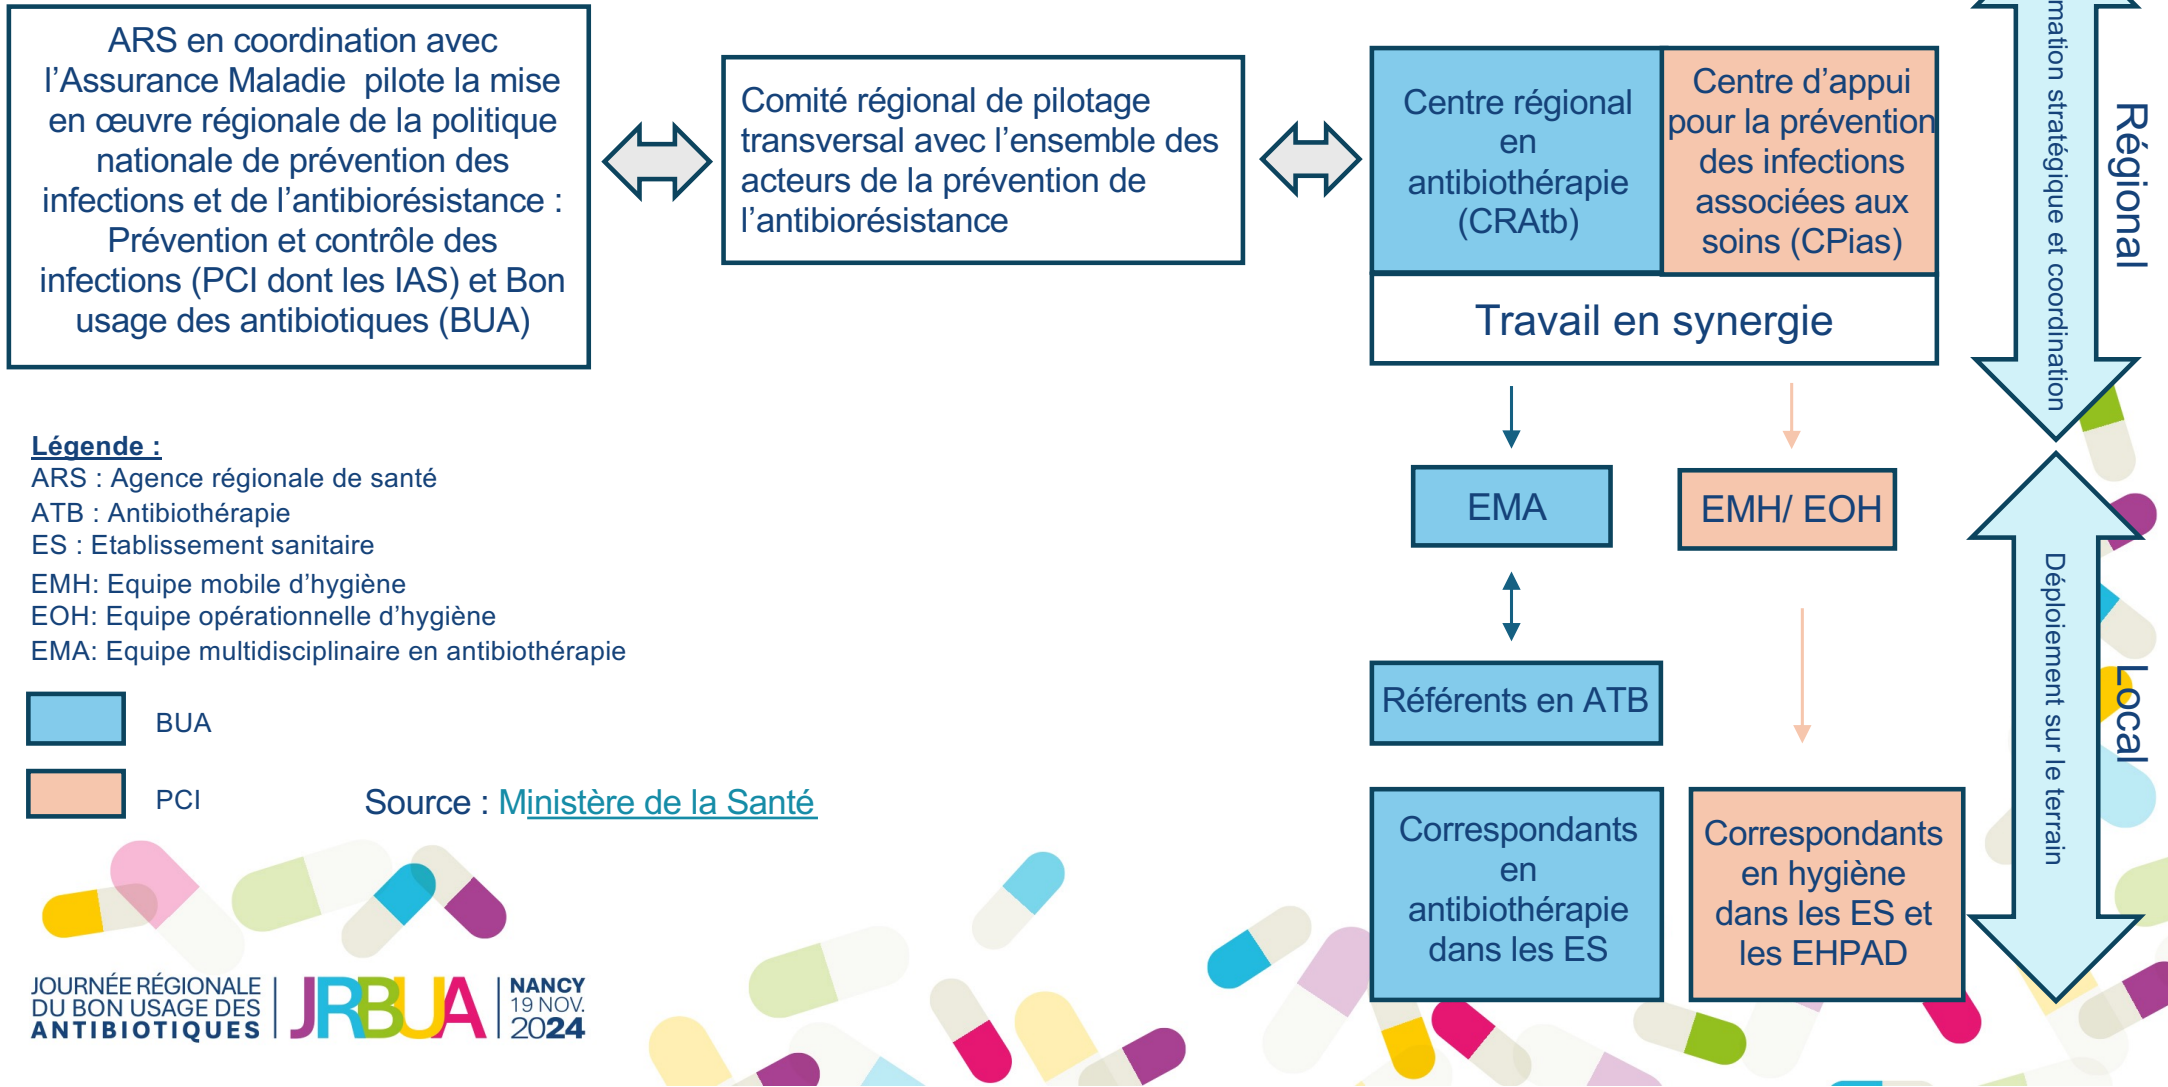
ARS en coordination avec l'Assurance Maladie pilote la mise en œuvre régionale de la politique nationale de prévention des infections et de l'antibiorésistance : Prévention et contrôle des infections (PCI dont les IAS) et Bon usage des antibiotiques (BUA)

Comité régional de pilotage transversal avec l'ensemble des acteurs de la prévention de l'antibiorésistance

Centre régional en antibiothérapie (CRAtb)

Centre d'appui pour la prévention des infections associées aux soins (CPias)

Travail en synergie

mation stratégique et coordination

Régional

EMA

EMH/ EOH

Référents en ATB

Correspondants en antibiothérapie dans les ES

Correspondants en hygiène dans les ES et les EHPAD

Déploiement sur le terrain

Local

Légende :
ARS : Agence régionale de santé
ATB : Antibiothérapie
ES : Etablissement sanitaire
EMH: Equipe mobile d'hygiène
EOH: Equipe opérationnelle d'hygiène
EMA: Equipe multidisciplinaire en antibiothérapie

BUA

PCI

Source : Ministère de la Santé

JOURNÉE RÉGIONALE DU BON USAGE DES ANTIBIOTIQUES JRBUA NANCY 19 NOV. 2024